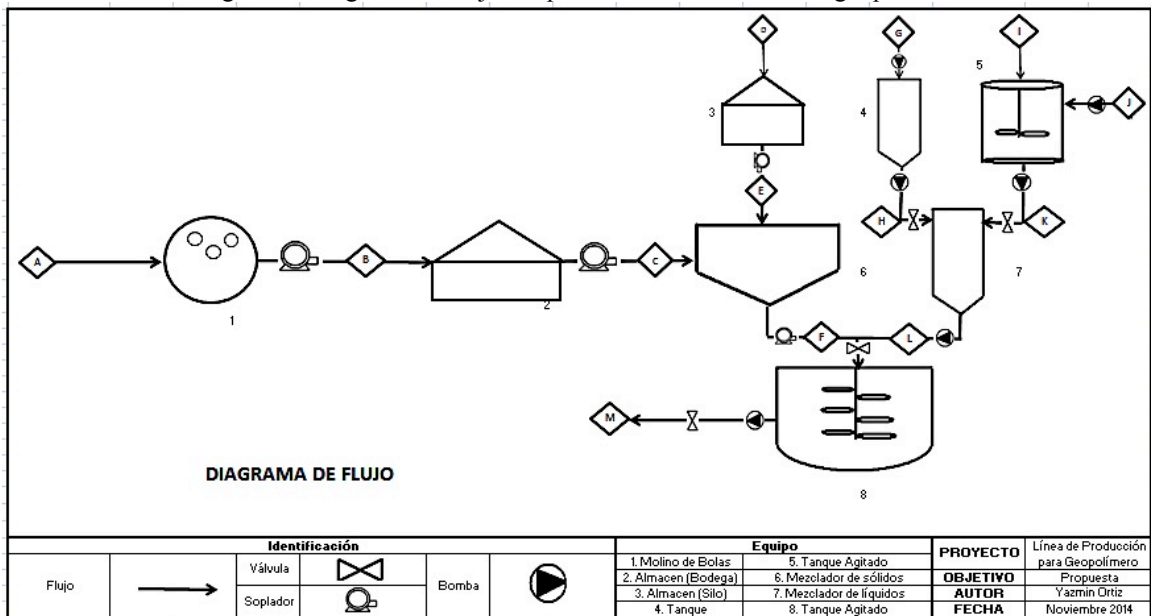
D

G

I

5

J

3

4

E

H

K

A

B

C

6

7

1

2

F

L

M

DIAGRAMA DE FLUJO

8

| Identificación | | | | | |
|---|---|---|---|---|---|
| Flujo | | Válvula | | Bomba | |
| | | Soplador | | | |

| Equipo | |
|---|---|
| 1. Molino de Bolas | 5. Tanque Agitado |
| 2. Almacen (Bodega) | 6. Mezclador de sólidos |
| 3. Almacen (Silo) | 7. Mezclador de líquidos |
| 4. Tanque | 8. Tanque Agitado |

| | |
|---|---|
| PROYECTO | Línea de Producción para Geopolímero |
| OBJETIVO | Propuesta |
| AUTOR | Yazmin Ortiz |
| FECHA | Noviembre 2014 |